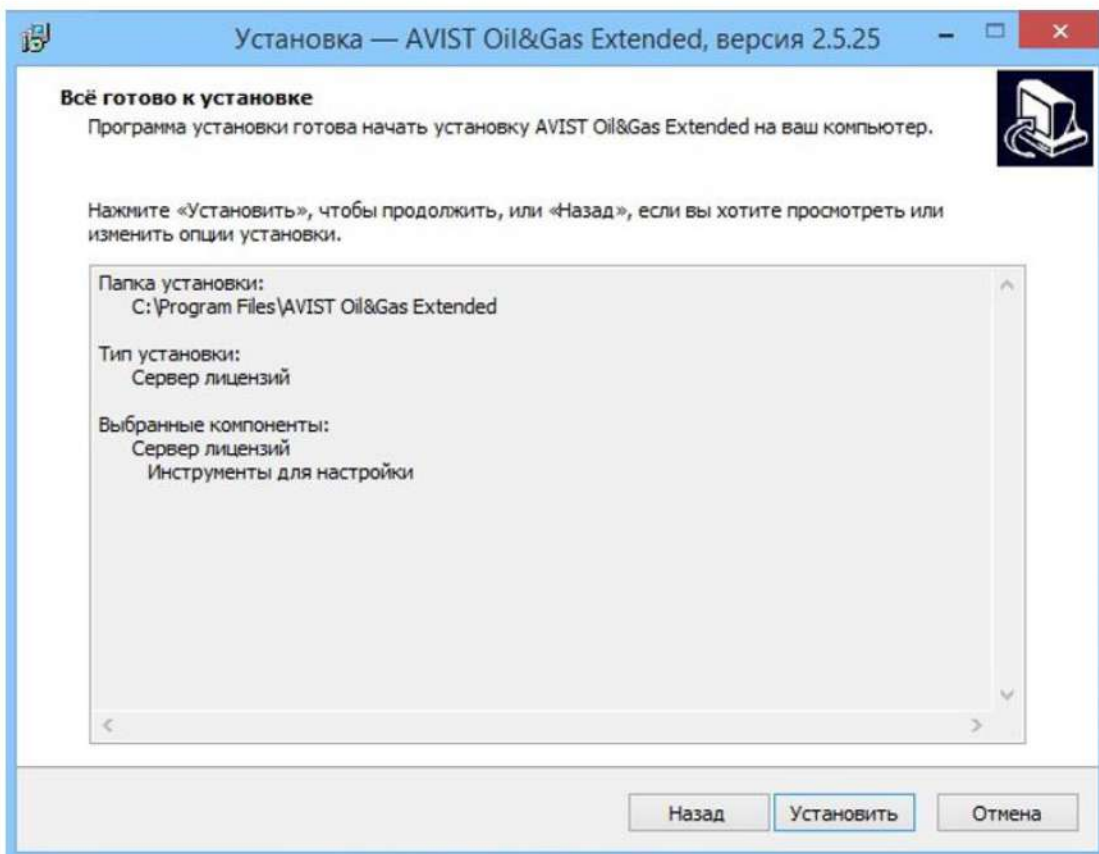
Установка — AVIST Oil&Gas Extended, версия 2.5.25

Всё готово к установке

Программа установки готова начать установку AVIST Oil&Gas Extended на ваш компьютер.

Нажмите «Установить», чтобы продолжить, или «Назад», если вы хотите просмотреть или изменить опции установки.

Папка установки:
C:\Program Files\AVIST Oil&Gas Extended

Тип установки:
Сервер лицензий

Выбранные компоненты:
Сервер лицензий
Инструменты для настройки

Назад
Установить
Отмена